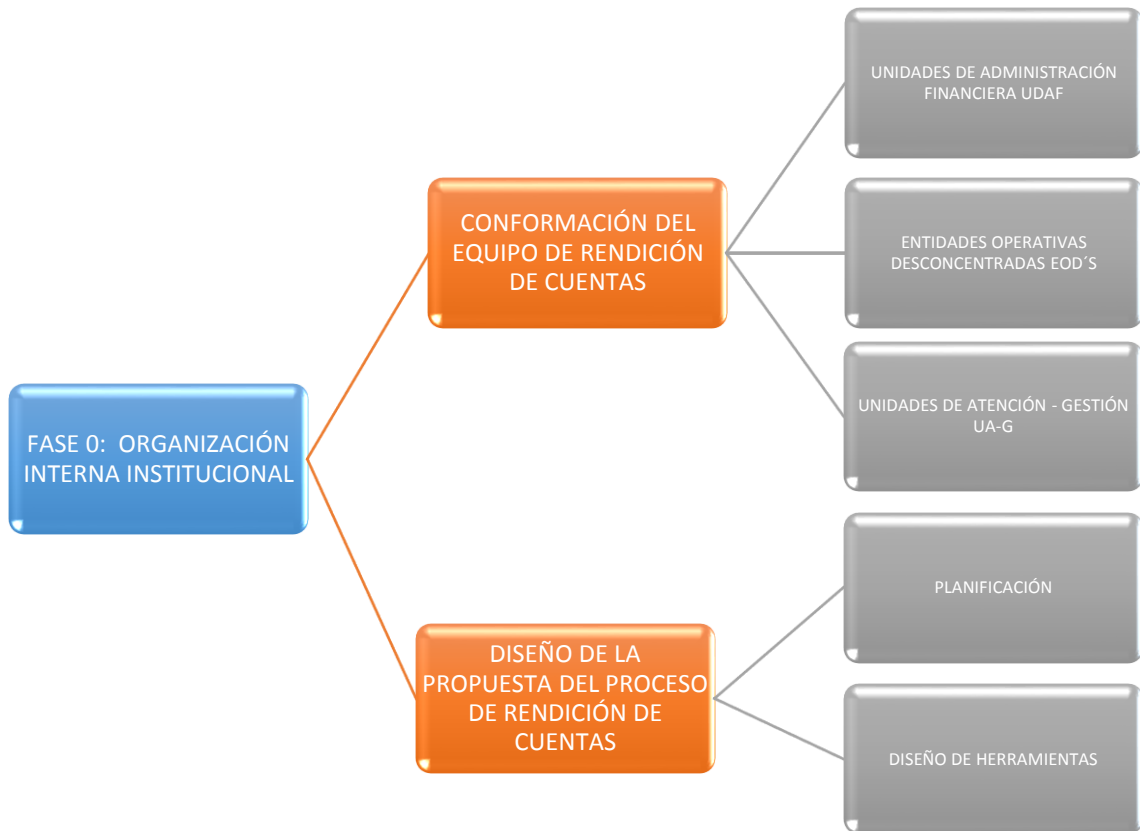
FASE 0: ORGANIZACIÓN INTERNA INSTITUCIONAL

CONFORMACIÓN DEL EQUIPO DE RENDICIÓN DE CUENTAS

UNIDADES DE ADMINISTRACIÓN FINANCIERA UDAF

ENTIDADES OPERATIVAS DESCONCENTRADAS EOD´S

UNIDADES DE ATENCIÓN - GESTIÓN UA-G

DISEÑO DE LA PROPUESTA DEL PROCESO DE RENDICIÓN DE CUENTAS

PLANIFICACIÓN

DISEÑO DE HERRAMIENTAS